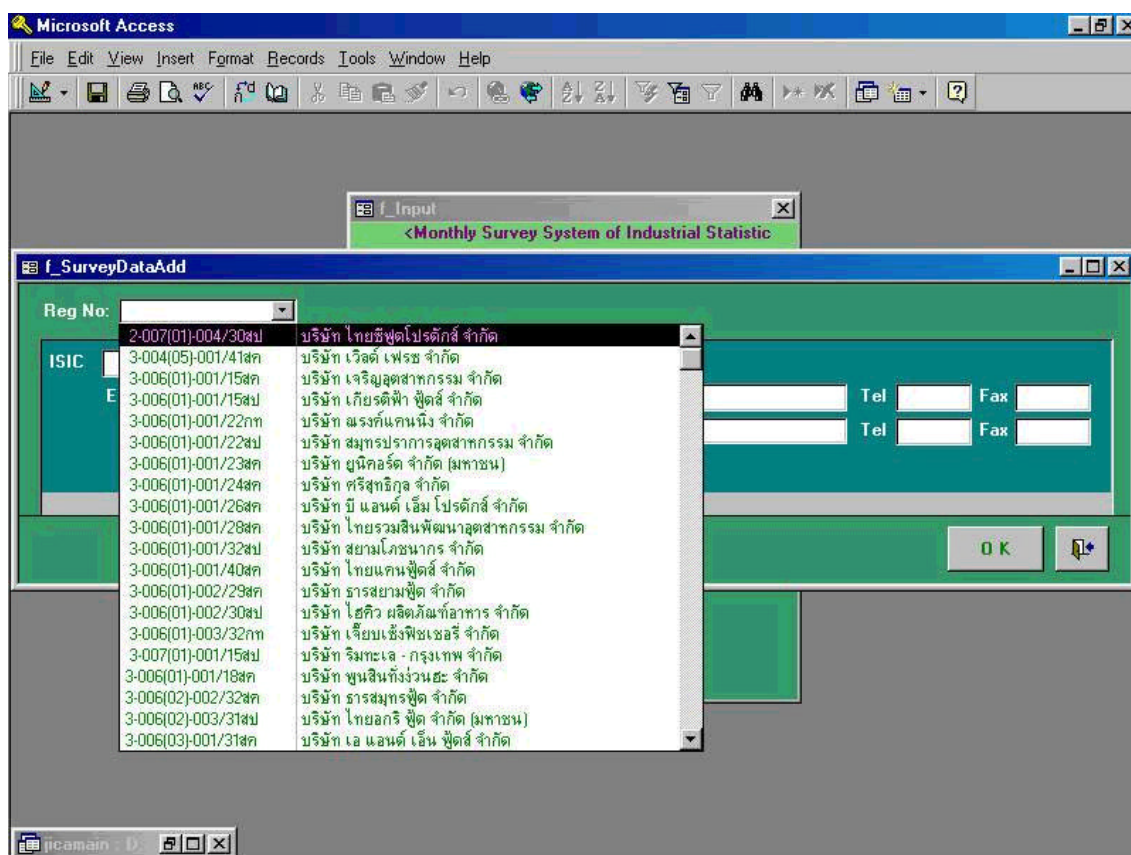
Microsoft Access

File Edit View Insert Format Records Tools Window Help

f_Input
<Monthly Survey System of Industrial Statistic

f_SurveyDataAdd

Reg No:

ISIC

E

Tel
Fax
Tel
Fax

O K

| | |
|---|---|
| 2-007(01)-004/30สป | บริษัท ไทยซีฟูดโปรดักส์ จำกัด |
| 3-004(05)-001/41สก | บริษัท เวิลด์ เฟรช จำกัด |
| 3-006(01)-001/15สก | บริษัท เจริญอุตสาหกรรม จำกัด |
| 3-006(01)-001/15สป | บริษัท เกียรติฟ้า ฟู้ดส์ จำกัด |
| 3-006(01)-001/22กท | บริษัท ณรงค์แคนนิ่ง จำกัด |
| 3-006(01)-001/22สป | บริษัท สมุทรปราการอุตสาหกรรม จำกัด |
| 3-006(01)-001/23สก | บริษัท ยูนิคอร์ด จำกัด (มหาชน) |
| 3-006(01)-001/24สก | บริษัท ศรีสุทธิกุล จำกัด |
| 3-006(01)-001/26สก | บริษัท บี แอนด์ เอ็ม โปรดักส์ จำกัด |
| 3-006(01)-001/28สก | บริษัท ไทยรวมสินพัฒนาอุตสาหกรรม จำกัด |
| 3-006(01)-001/32สป | บริษัท สยามโภชนากร จำกัด |
| 3-006(01)-001/40สก | บริษัท ไทยแคนฟู้ดส์ จำกัด |
| 3-006(01)-002/29สก | บริษัท ธารสยามฟู้ด จำกัด |
| 3-006(01)-002/30สป | บริษัท ไฮคิว ผลิตภัณฑ์อาหาร จำกัด |
| 3-006(01)-003/32กท | บริษัท เจี๊ยบเซ้งฟิชเชอรี่ จำกัด |
| 3-007(01)-001/15สป | บริษัท ริมทะเล - กรุงเทพ จำกัด |
| 3-006(01)-001/18สก | บริษัท พูนสินทั่งง่วนฮะ จำกัด |
| 3-006(02)-002/32สก | บริษัท ธารสมุทรฟู้ด จำกัด |
| 3-006(02)-003/31สป | บริษัท ไทยอกริ ฟู้ด จำกัด (มหาชน) |
| 3-006(03)-001/31สก | บริษัท เอ แอนด์ เอ็น ฟู้ดส์ จำกัด |

jicamain : D